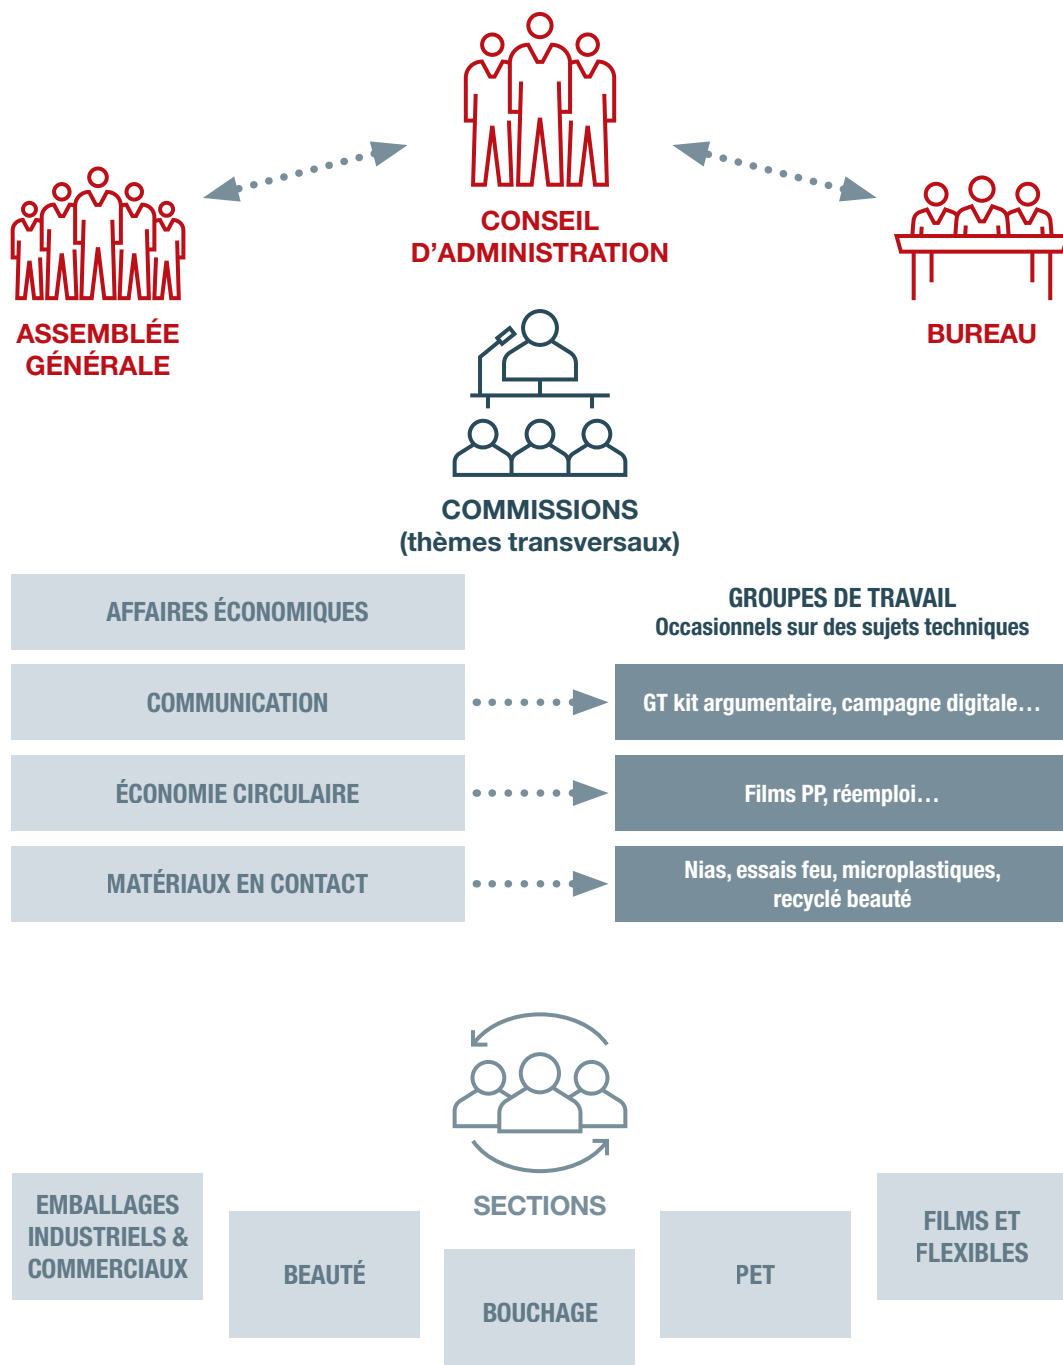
CONSEIL D'ADMINISTRATION

ASSEMBLÉE GÉNÉRALE

BUREAU

COMMISSIONS
(thèmes transversaux)

GROUPES DE TRAVAIL
Occasionnels sur des sujets techniques

| | |
|---|---|
| AFFAIRES ÉCONOMIQUES | |
| COMMUNICATION | GT kit argumentaire, campagne digitale… |
| ÉCONOMIE CIRCULAIRE | Films PP, réemploi… |
| MATÉRIAUX EN CONTACT | Nias, essais feu, microplastiques, recyclé beauté |

SECTIONS

EMBALLAGES INDUSTRIELS & COMMERCIAUX

BEAUTÉ

BOUCHAGE

PET

FILMS ET FLEXIBLES